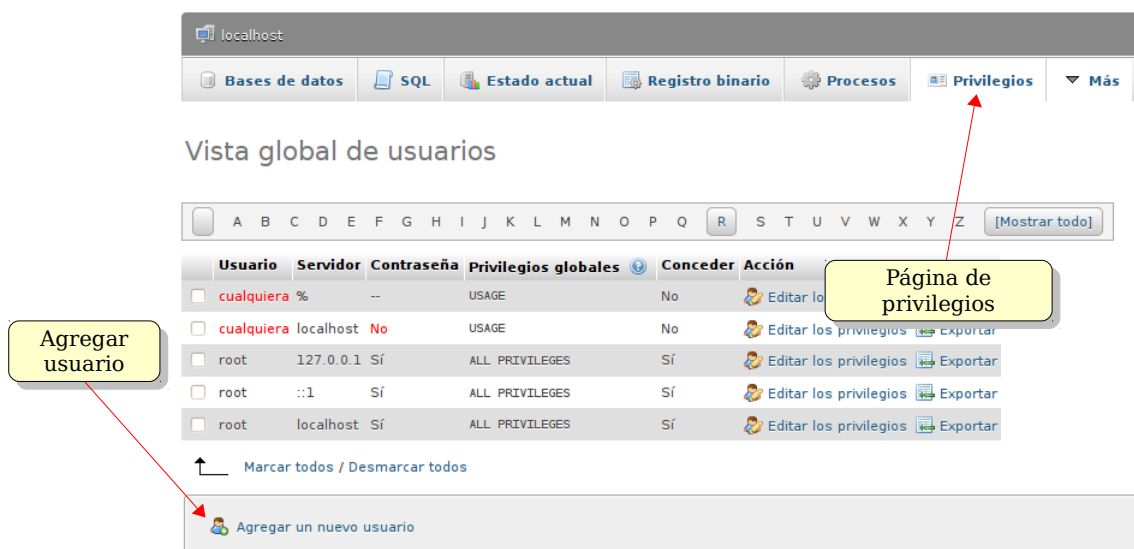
localhost

Bases de datos | SQL | Estado actual | Registro binario | Procesos | Privilegios | Más

Vista global de usuarios

A B C D E F G H I J K L M N O P Q R S T U V W X Y Z [Mostrar todo]

| | Usuario | Servidor | Contraseña | Privilegios globales | Conceder | Acción | |
|---|---|---|---|---|---|---|---|
| | cualquiera | % | -- | USAGE | No | Editar los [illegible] | |
| | cualquiera | localhost | No | USAGE | No | Editar los privilegios | Exportar |
| | root | 127.0.0.1 | Sí | ALL PRIVILEGES | Sí | Editar los privilegios | Exportar |
| | root | ::1 | Sí | ALL PRIVILEGES | Sí | Editar los privilegios | Exportar |
| | root | localhost | Sí | ALL PRIVILEGES | Sí | Editar los privilegios | Exportar |

Página de privilegios

Agregar usuario

Marcar todos / Desmarcar todos

Agregar un nuevo usuario